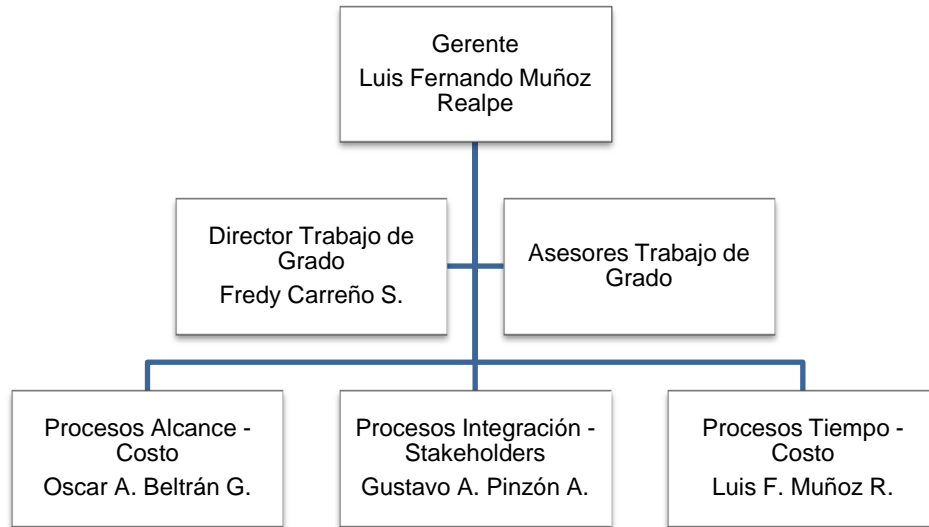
Gerente
Luis Fernando Muñoz Realpe

Director Trabajo de Grado
Fredy Carreño S.

Asesores Trabajo de Grado

Procesos Alcance - Costo
Oscar A. Beltrán G.

Procesos Integración - Stakeholders
Gustavo A. Pinzón A.

Procesos Tiempo - Costo
Luis F. Muñoz R.